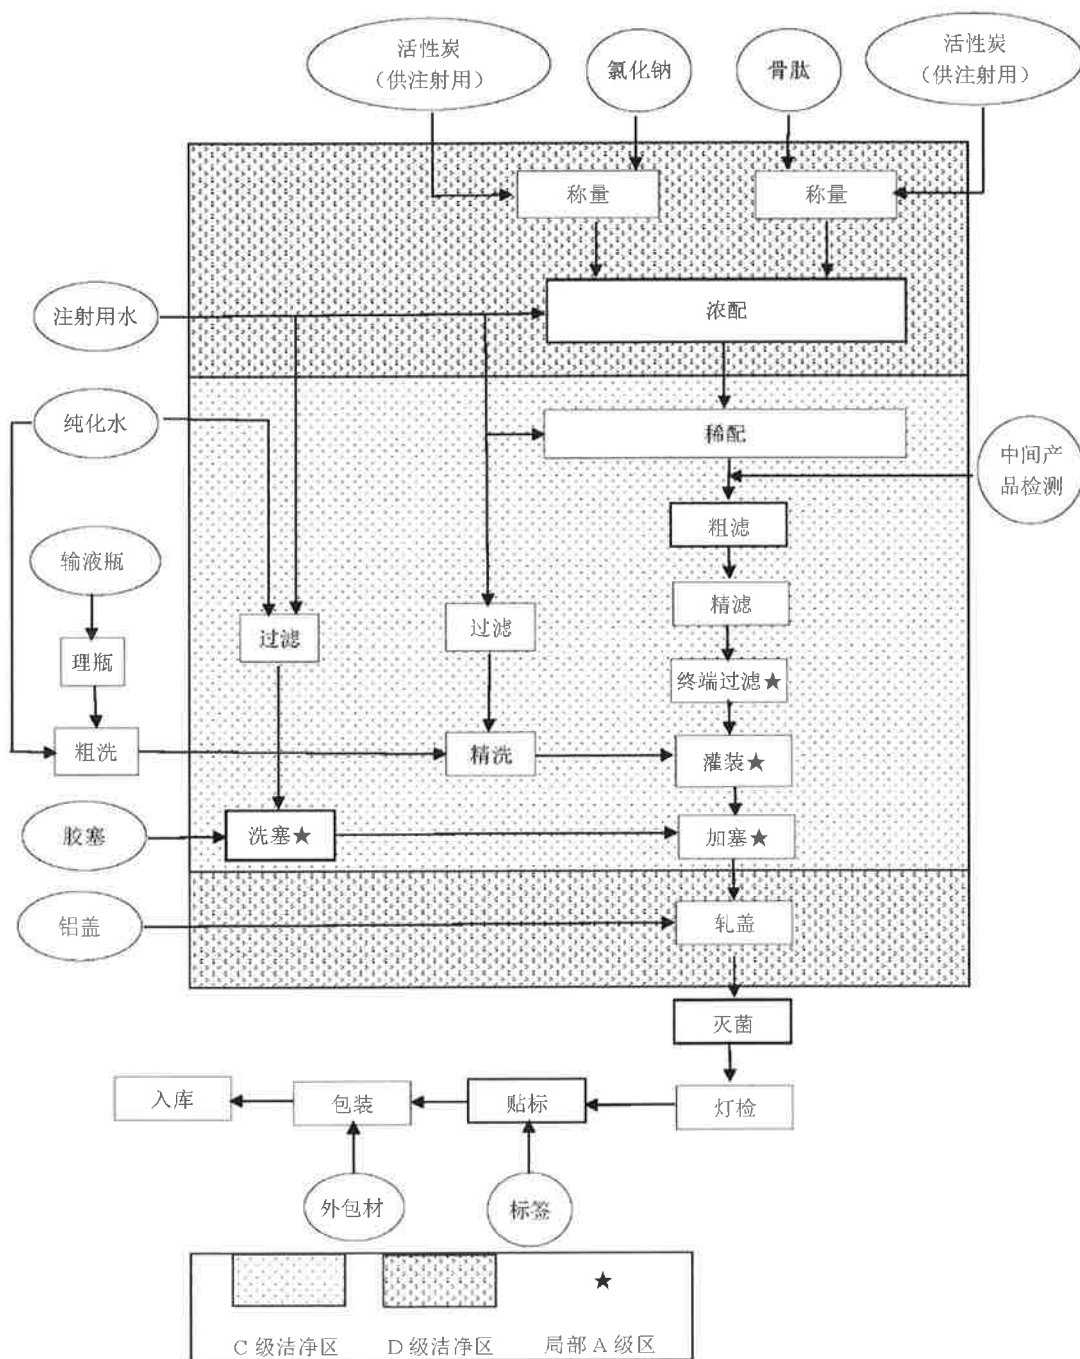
活性炭
（供注射用）

氯化钠

骨肽

活性炭
（供注射用）

称量

称量

注射用水

浓配

纯化水

稀配

中间产品检测

粗滤

输液瓶

精滤

理瓶

过滤

过滤

终端过滤★

粗洗

精洗

灌装★

胶塞

洗塞★

加塞★

铝盖

轧盖

灭菌

入库

包装

贴标

灯检

外包材

标签

★

C 级洁净区

D 级洁净区

局部 A 级区